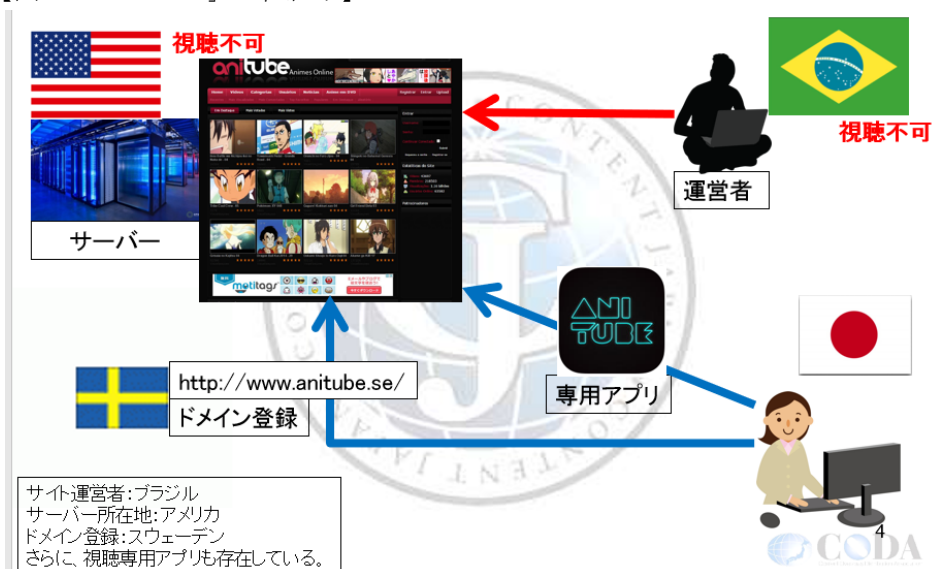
視聴不可

anitube Animes Online

視聴不可

運営者

サーバー

metatags

ANI TUBE

専用アプリ

http://www.anitube.se/

ドメイン登録

サイト運営者:ブラジル
サーバー所在地:アメリカ
ドメイン登録:スウェーデン
さらに、視聴専用アプリも存在している。

4

CODA